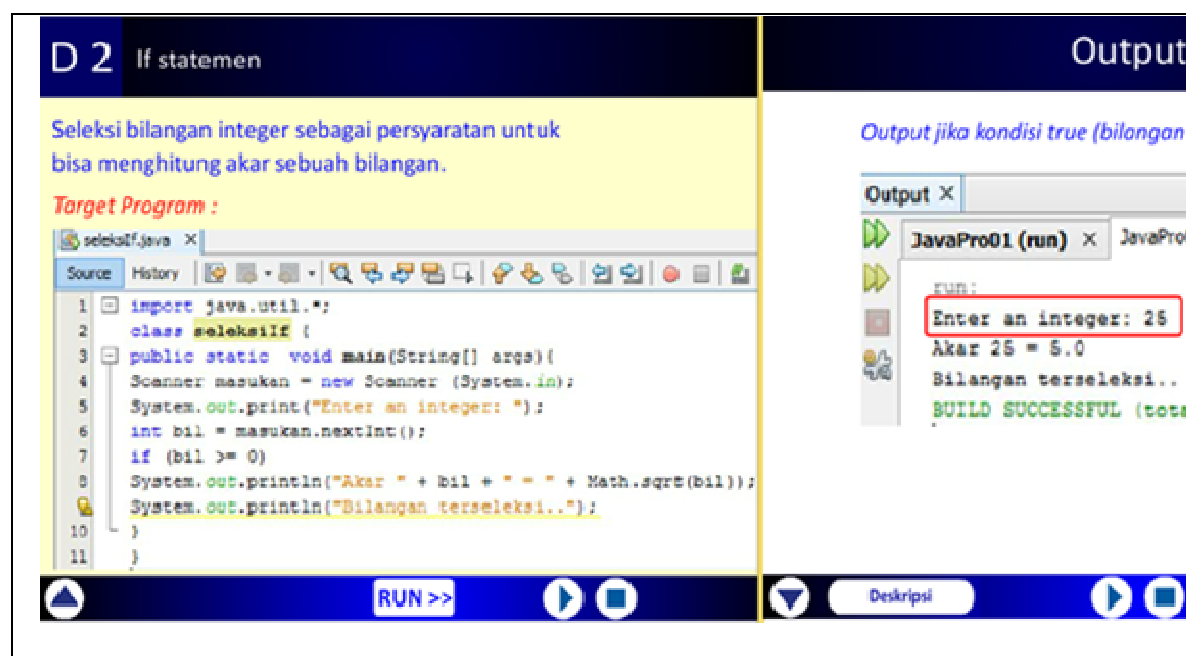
D 2 If statemen

Seleksi bilangan integer sebagai persyaratan untuk bisa menghitung akar sebuah bilangan.

Target Program :

seleksiIf.java ×

Source History

1 import java.util.*;
2 class seleksiIf {
3 public static void main(String[] args){
4 Scanner masukan = new Scanner (System.in);
5 System.out.print("Enter an integer: ");
6 int bil = masukan.nextInt();
7 if (bil >= 0)
8 System.out.println("Akar " + bil + " = " + Math.sqrt(bil));
9 System.out.println("Bilangan terseleksi..");
10 }
11 }

RUN >>

Output

Output jika kondisi true (bilangan

Output ×

JavaPro01 (run) × JavaPro

run:
Enter an integer: 25
Akar 25 = 5.0
Bilangan terseleksi..
BUILD SUCCESSFUL (tota

Deskripsi